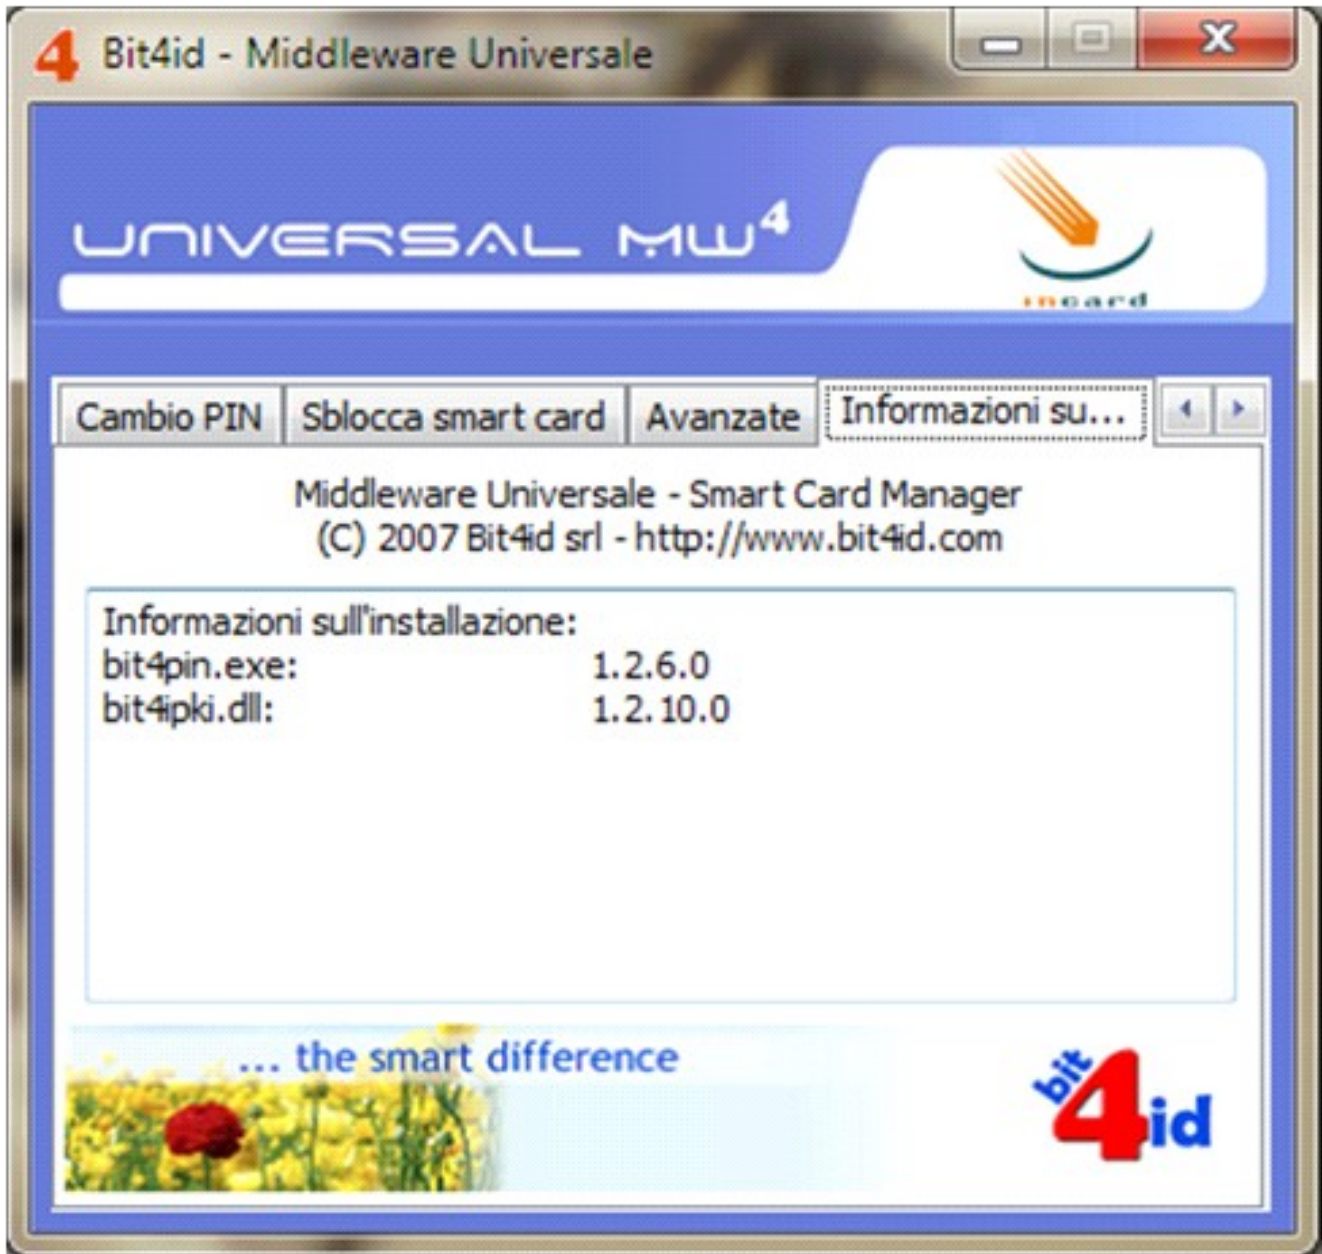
Bit4id - Middleware Universale

UNIVERSAL MW$^4$

incard

Cambio PIN | Sblocca smart card | Avanzate | Informazioni su...

Middleware Universale - Smart Card Manager
(C) 2007 Bit4id srl - http://www.bit4id.com

Informazioni sull'installazione:
bit4pin.exe: 1.2.6.0
bit4ipki.dll: 1.2.10.0

... the smart difference

bit4id